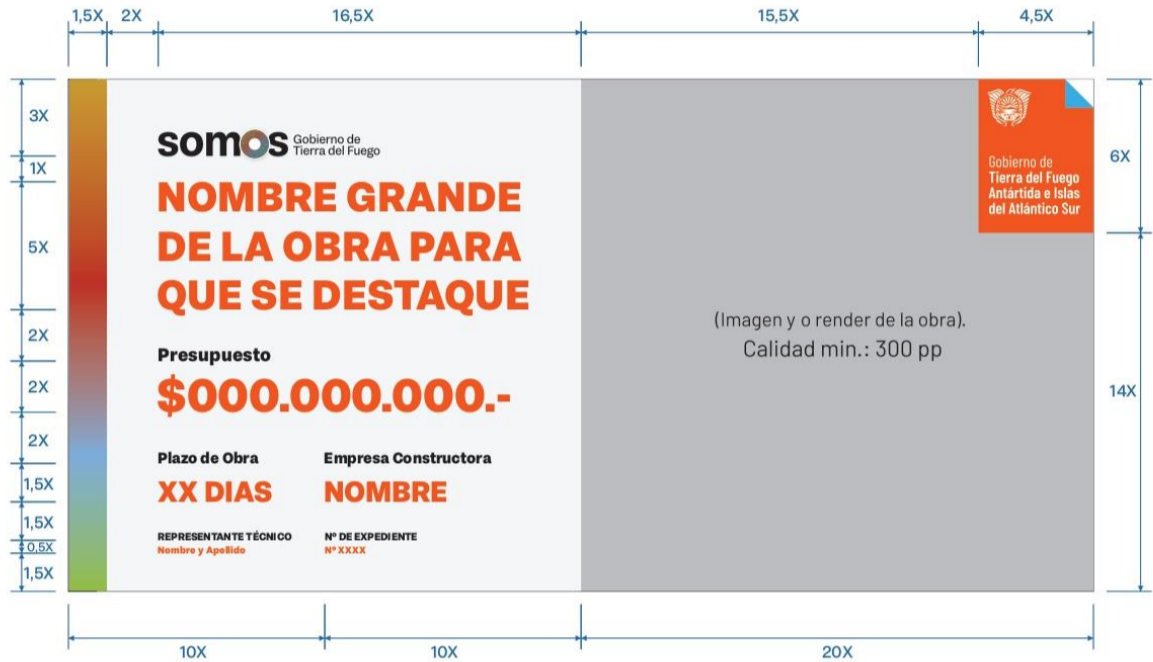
1,5X 2X 16,5X 15,5X 4,5X

3X
1X
5X
2X
2X
2X
1,5X
1,5X
0,5X
1,5X

somos Gobierno de Tierra del Fuego

NOMBRE GRANDE DE LA OBRA PARA QUE SE DESTAQUE

Presupuesto
$000.000.000.-

Plazo de Obra
XX DIAS

Empresa Constructora
NOMBRE

REPRESENTANTE TÉCNICO
Nombre y Apellido

Nº DE EXPEDIENTE
Nº XXXX

(Imagen y o render de la obra).
Calidad min.: 300 pp

Gobierno de
Tierra del Fuego
Antártida e Islas
del Atlántico Sur

6X
14X

10X 10X 20X